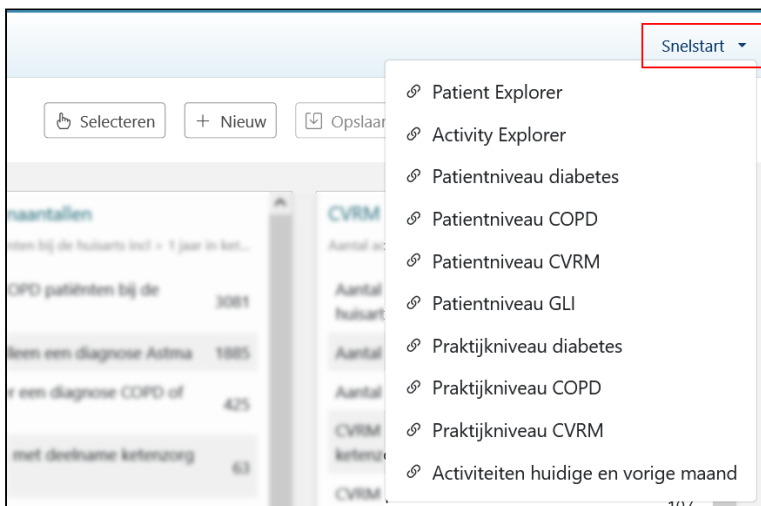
Snelstart

Selecteren
Nieuw
Opslaa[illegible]

Patient Explorer
Activity Explorer
Patientniveau diabetes
Patientniveau COPD
Patientniveau CVRM
Patientniveau GLI
Praktijkniveau diabetes
Praktijkniveau COPD
Praktijkniveau CVRM
Activiteiten huidige en vorige maand

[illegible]naantallen
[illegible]nten bij de huisarts incl > 1 jaar in ket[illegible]
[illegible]OPD patiënten bij de 3081
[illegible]lleen een diagnose Astma 1885
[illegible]r een diagnose COPD of 425
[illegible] met deelname ketenzorg 63

CVRM
Aantal a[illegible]
Aantal huisart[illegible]
Aantal
Aantal
CVRM keten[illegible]
CVRM